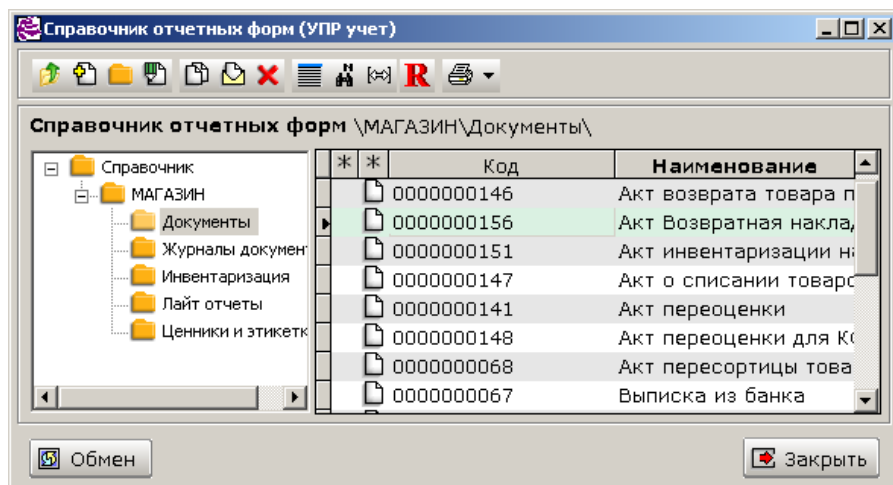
Справочник отчетных форм (УПР учет)

R

Справочник отчетных форм \МАГАЗИН\Документы\

Справочник
МАГАЗИН
Документы
Журналы документ
Инвентаризация
Лайт отчеты
Ценники и этикетк

| * | * | Код | Наименование |
|---|---|---|---|
| | | 0000000146 | Акт возврата товара п |
| | | 0000000156 | Акт Возвратная наклад |
| | | 0000000151 | Акт инвентаризации н |
| | | 0000000147 | Акт о списании товар |
| | | 0000000141 | Акт переоценки |
| | | 0000000148 | Акт переоценки для К |
| | | 0000000068 | Акт пересортицы това |
| | | 0000000067 | Выписка из банка |

Обмен

Закрыть